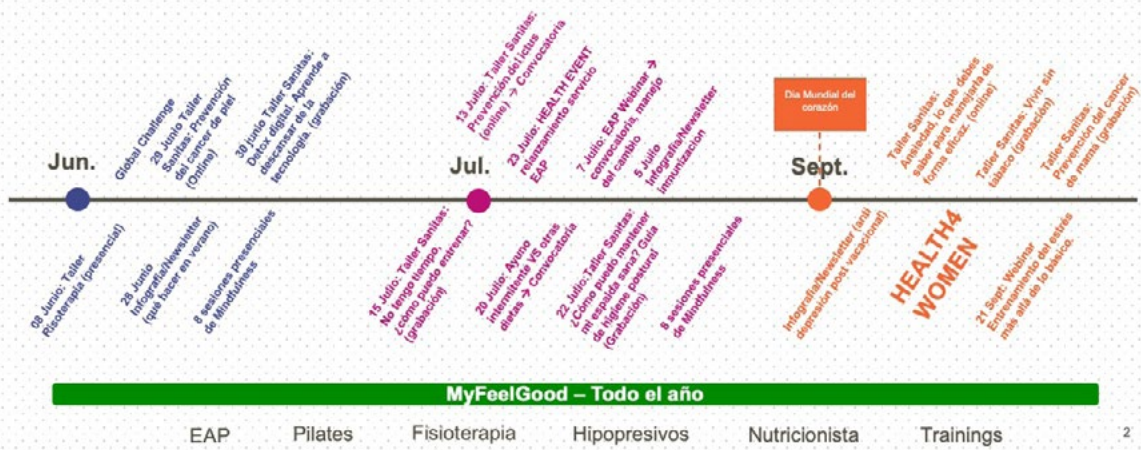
Jun.

Global Challenge

29 Junio Taller Sanitas: Prevención del cáncer de piel (Online)

30 junio Taller Sanitas: Detox digital. Aprende a descansar de la tecnología. (grabación)

08 Junio: Taller Risoterapia (presencial)

28 Junio Infografía/Newsletter (qué hacer en verano)

8 sesiones presenciales de Mindfulness

Jul.

13 Julio: Taller Sanitas: Prevención del ictus (online) → Convocatoria

23 Julio: HEALTH EVENT relanzamiento servicio EAP

7 Julio: EAP Webinar → convocatoria, manejo del cambio

5 Julio Infografía/Newsletter inmunización

15 Julio: Taller Sanitas: No tengo tiempo, ¿cómo puedo entrenar? (grabación)

20 Julio: Ayuno intermitente VS otras dietas → Convocatoria

22 Julio: Taller Sanitas: ¿Cómo puedo mantener mi espalda sana? Guía de higiene postural (Grabación)

8 sesiones presenciales de Mindfulness

Día Mundial del corazón

Sept.

Taller Sanitas: Ansiedad, lo que debes saber para manejarla de forma eficaz. (online)

Taller Sanitas: Vivir sin tabaco (grabación)

Taller Sanitas: Prevención del cáncer de mama (grabación)

Infografía/Newsletter (anti depresión post vacacional)

HEALTH4 WOMEN

21 Sept: Webinar Entrenamiento del estrés más allá de lo básico.

MyFeelGood – Todo el año

EAP Pilates Fisioterapia Hipopresivos Nutricionista Trainings

2